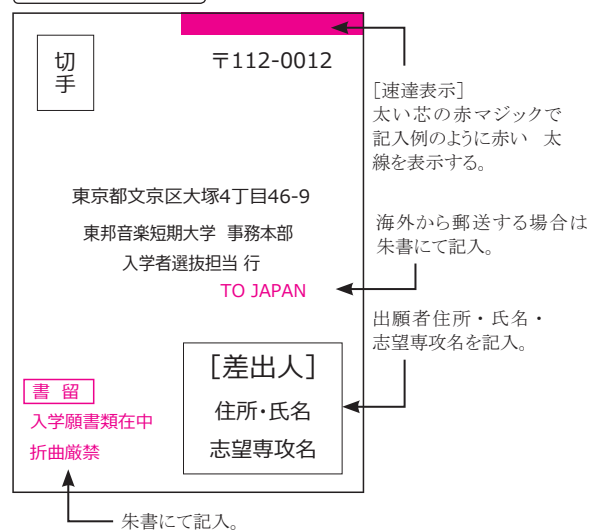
切手

〒112-0012

東京都文京区大塚4丁目46-9

東邦音楽短期大学 事務本部

入学者選抜担当 行

TO JAPAN

［差出人］

住所・氏名

志望専攻名

書 留

入学願書類在中

折曲厳禁

［速達表示］
太い芯の赤マジックで記入例のように赤い 太線を表示する。

海外から郵送する場合は朱書にて記入。

出願者住所・氏名・志望専攻名を記入。

朱書にて記入。